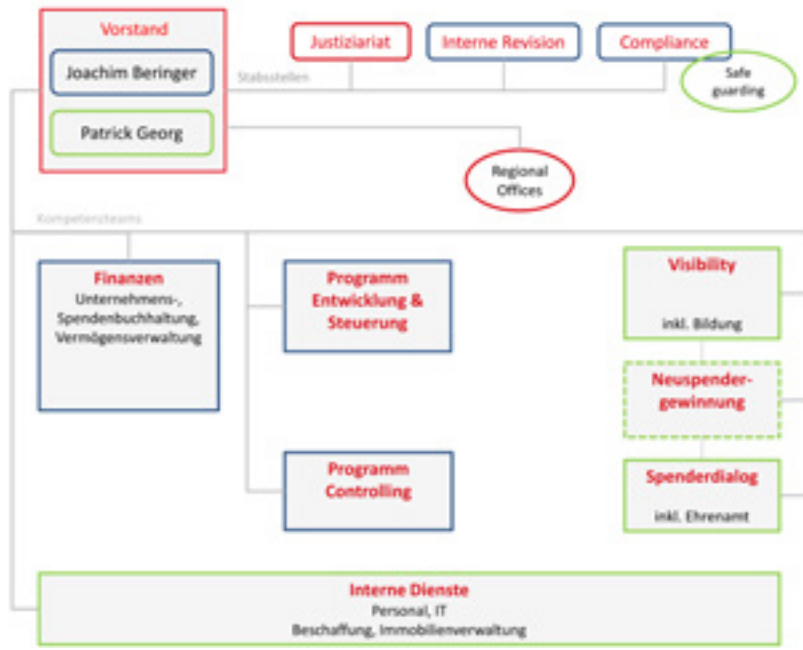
Vorstand

Joachim Beringer

Patrick Georg

Justiziariat

Interne Revision

Compliance

Stabsstellen

Safe guarding

Regional Offices

Kompetenzteams

Finanzen
Unternehmens-, Spendenbuchhaltung, Vermögensverwaltung

Programm Entwicklung & Steuerung

Programm Controlling

Visibility
inkl. Bildung

Neuspender-gewinnung

Spenderdialog
inkl. Ehrenamt

Interne Dienste
Personal, IT
Beschaffung, Immobilienverwaltung